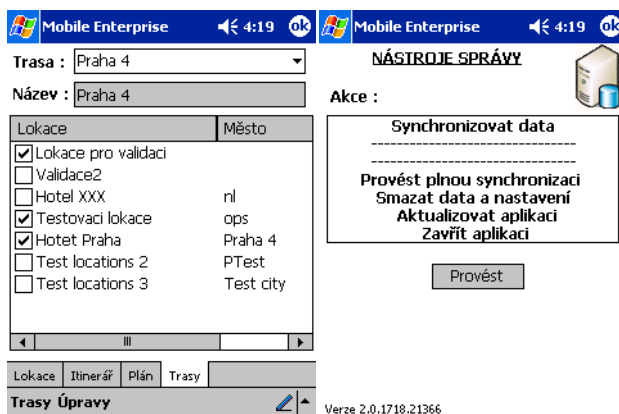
Mobile Enterprise 4:19 ok

Trasa : Praha 4

Název : Praha 4

| Lokace | Město |
|---|---|
| Lokace pro validaci | |
| Validace2 | |
| Hotel XXX | nl |
| Testovaci lokace | ops |
| Hotet Praha | Praha 4 |
| Test locations 2 | PTest |
| Test locations 3 | Test city |

Lokace Itinerář Plán Trasy

Trasy Úpravy

Mobile Enterprise 4:19 ok

NÁSTROJE SPRÁVY

Akce :

Synchronizovat data
--------------------------------
--------------------------------
Provést plnou synchronizaci
Smazat data a nastavení
Aktualizovat aplikaci
Zavřít aplikaci

Provést

Verze 2.0.1718.21366